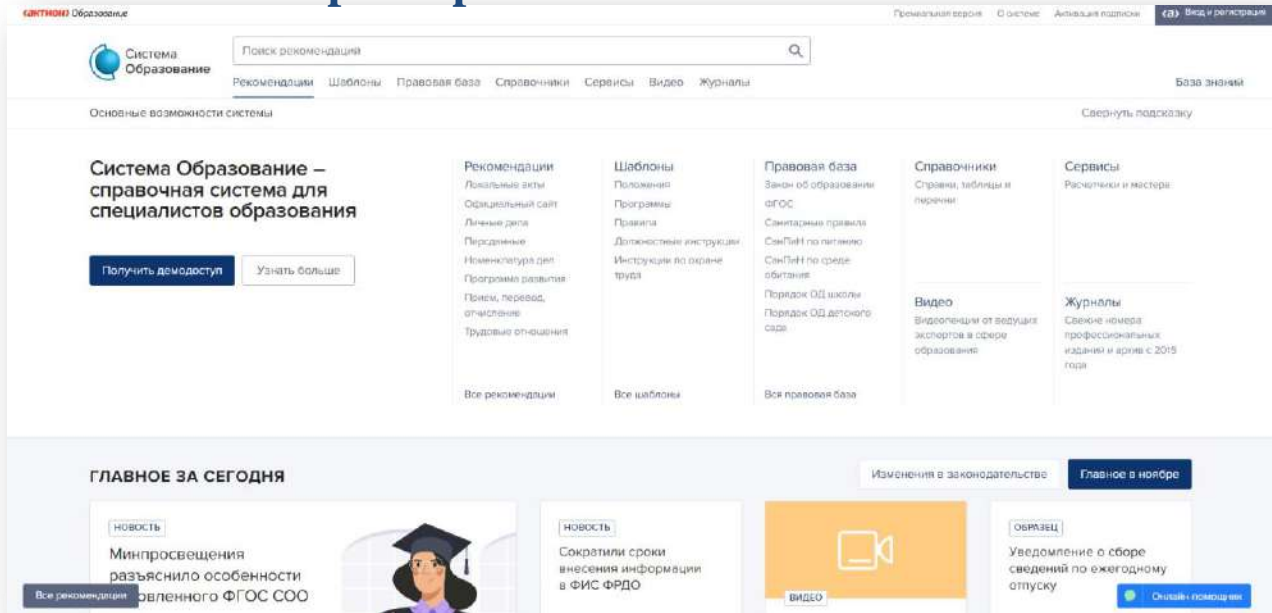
АКТИОН Образование

Премиальная версия О системе Активация подписки Вход и регистрация

Система Образование

Поиск рекомендаций

Рекомендации Шаблоны Правовая база Справочники Сервисы Видео Журналы

База знаний

Основные возможности системы

Свернуть подсказку

Система Образование – справочная система для специалистов образования

Получить демодоступ

Узнать больше

Рекомендации
Локальные акты
Официальный сайт
Личные дела
Персданные
Номенклатура дел
Программа развития
Прием, перевод, отчисление
Трудовые отношения
Все рекомендации

Шаблоны
Положения
Программы
Правила
Должностные инструкции
Инструкции по охране труда
Все шаблоны

Правовая база
Закон об образовании
ФГОС
Санитарные правила
СанПиН по питанию
СанПиН по среде обитания
Порядок ОД школы
Порядок ОД детского сада
Вся правовая база

Справочники
Справки, таблицы и перечни

Видео
Видеолекции от ведущих экспертов в сфере образования

Сервисы
Расчетчики и мастера

Журналы
Свежие номера профессиональных изданий и архив с 2015 года

ГЛАВНОЕ ЗА СЕГОДНЯ

Изменения в законодательстве

Главное в ноябре

НОВОСТЬ
Минпросвещения разъяснило особенности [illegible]овленного ФГОС СОО

НОВОСТЬ
Сократили сроки внесения информации в ФИС ФРДО

ВИДЕО

ОБРАЗЕЦ
Уведомление о сборе сведений по ежегодному отпуску

Все рекомендации

Онлайн-помощник